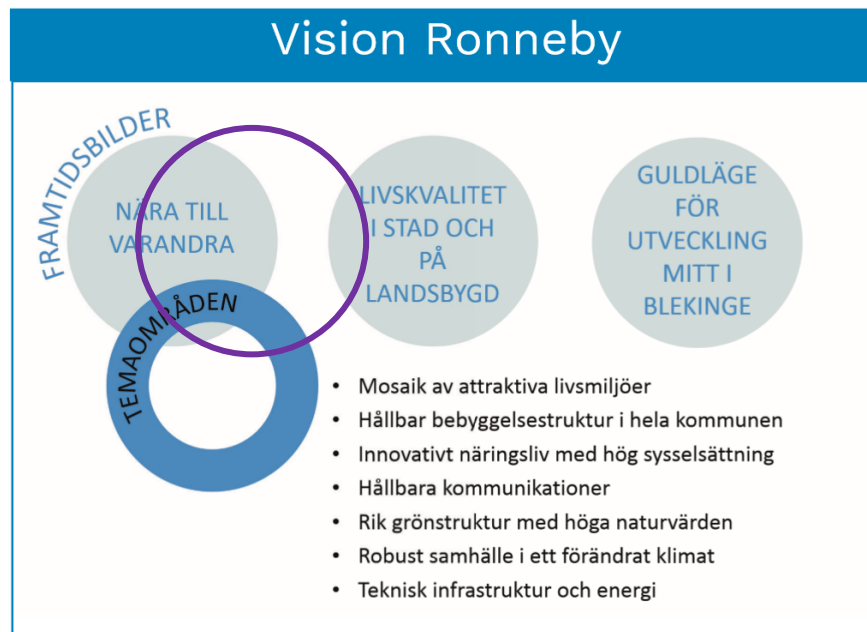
Vision Ronneby

FRAMTIDSBILDER

NÄRA TILL VARANDRA

LIVSKVALITET I STAD OCH PÅ LANDSBYGD

GULDLÄGE FÖR UTVECKLING MITT I BLEKINGE

TEMAOMRÅDEN

- Mosaik av attraktiva livsmiljöer
- Hållbar bebyggelsestruktur i hela kommunen
- Innovativt näringsliv med hög sysselsättning
- Hållbara kommunikationer
- Rik grönstruktur med höga naturvärden
- Robust samhälle i ett förändrat klimat
- Teknisk infrastruktur och energi